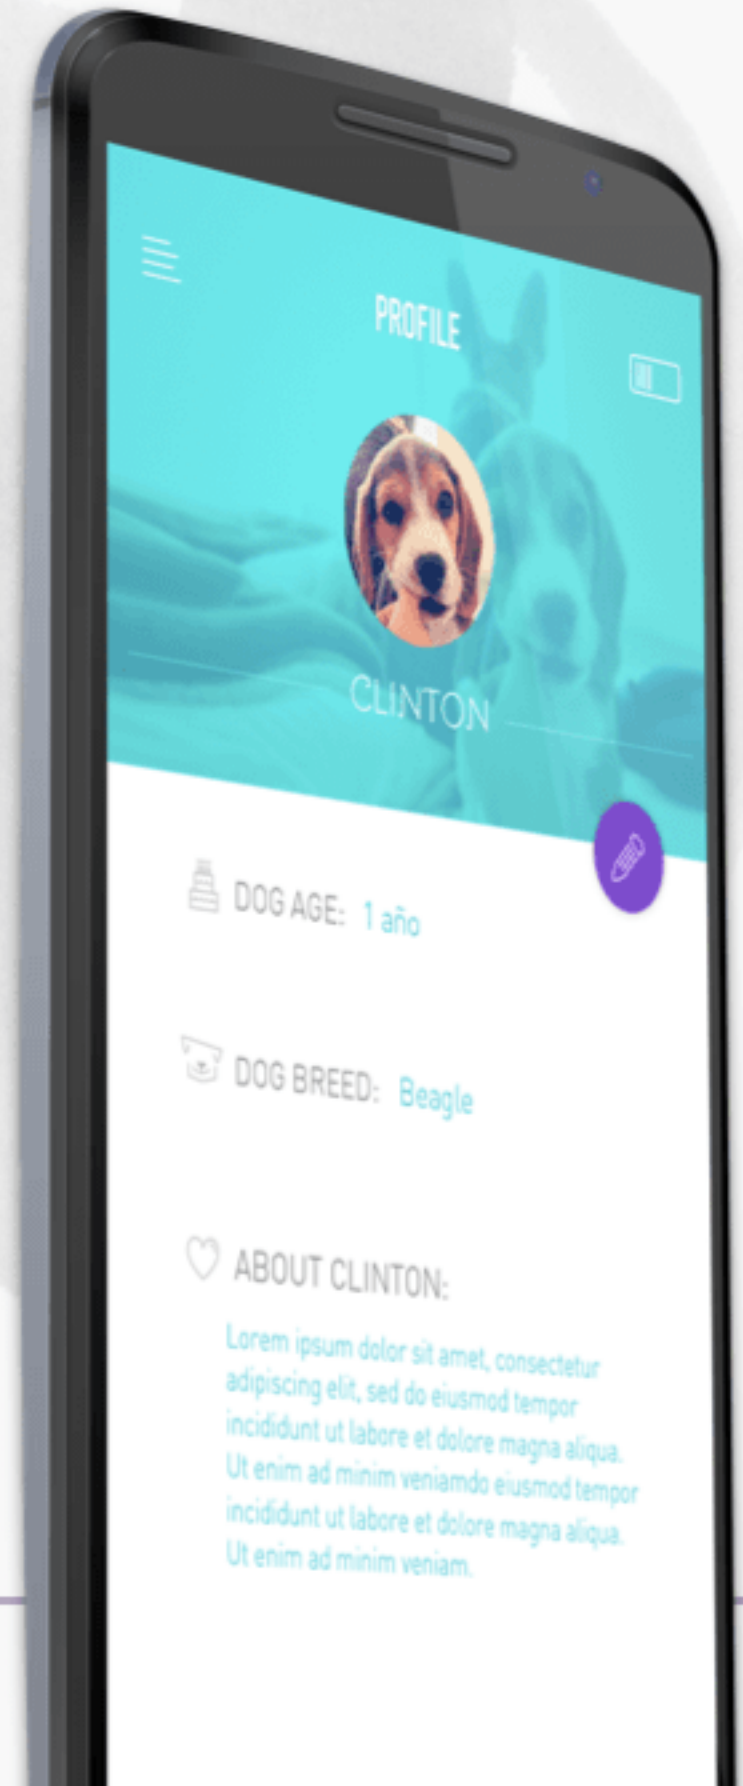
PROFILE

CLINTON

DOG AGE: 1 año

DOG BREED: Beagle

ABOUT CLINTON:

Lorem ipsum dolor sit amet, consectetur adipiscing elit, sed do eiusmod tempor incididunt ut labore et dolore magna aliqua. Ut enim ad minim veniamdo eiusmod tempor incididunt ut labore et dolore magna aliqua. Ut enim ad minim veniam.